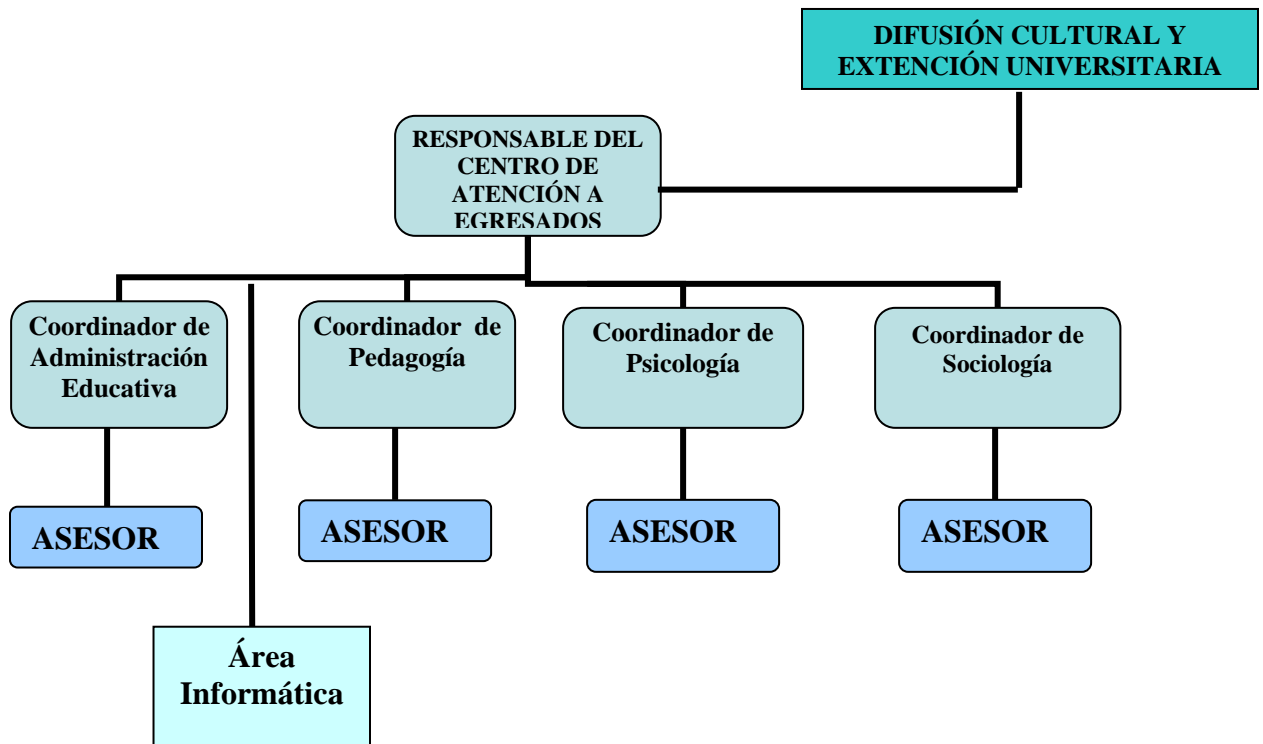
DIFUSIÓN CULTURAL Y EXTENCIÓN UNIVERSITARIA

RESPONSABLE DEL CENTRO DE ATENCIÓN A EGRESADOS

Coordinador de Administración Educativa

Coordinador de Pedagogía

Coordinador de Psicología

Coordinador de Sociología

ASESOR

ASESOR

ASESOR

ASESOR

Área Informática